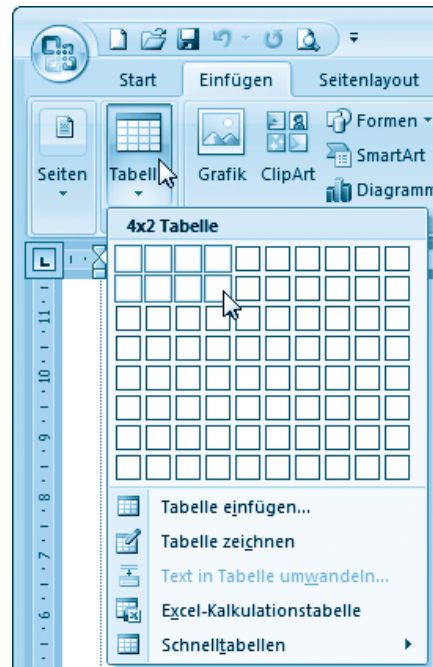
Start
Einfügen
Seitenlayout

Seiten
Tabell
Grafik
ClipArt
Formen
SmartArt
Diagramm

4x2 Tabelle

Tabelle einfügen...
Tabelle zeichnen
Text in Tabelle umwandeln...
Excel-Kalkulationstabelle
Schnelltabellen

11
10
9
8
7
6